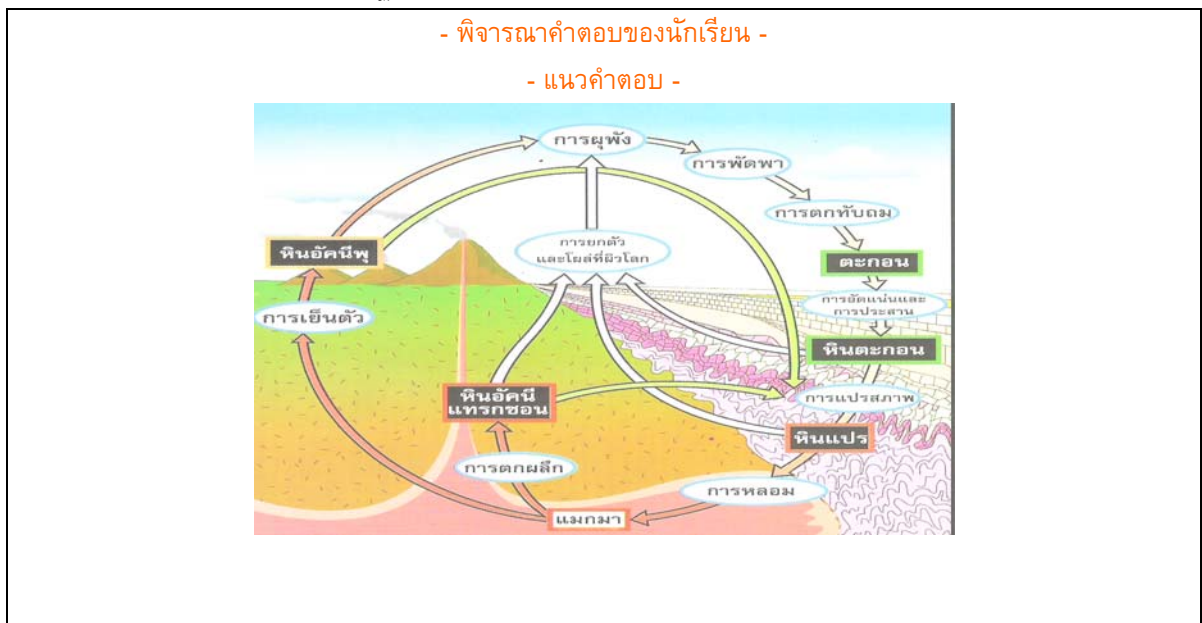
- พิจารณาคำตอบของนักเรียน -

- แนวคำตอบ -

การผุพัง

การพัดพา

การตกทับถม

หินอัคนีพุ

การยกตัวและโผล่ที่ผิวโลก

ตะกอน

การอัดแน่นและการประสาน

การเย็นตัว

หินตะกอน

หินอัคนีแทรกซอน

การแปรสภาพ

หินแปร

การตกผลึก

การหลอม

แมกมา